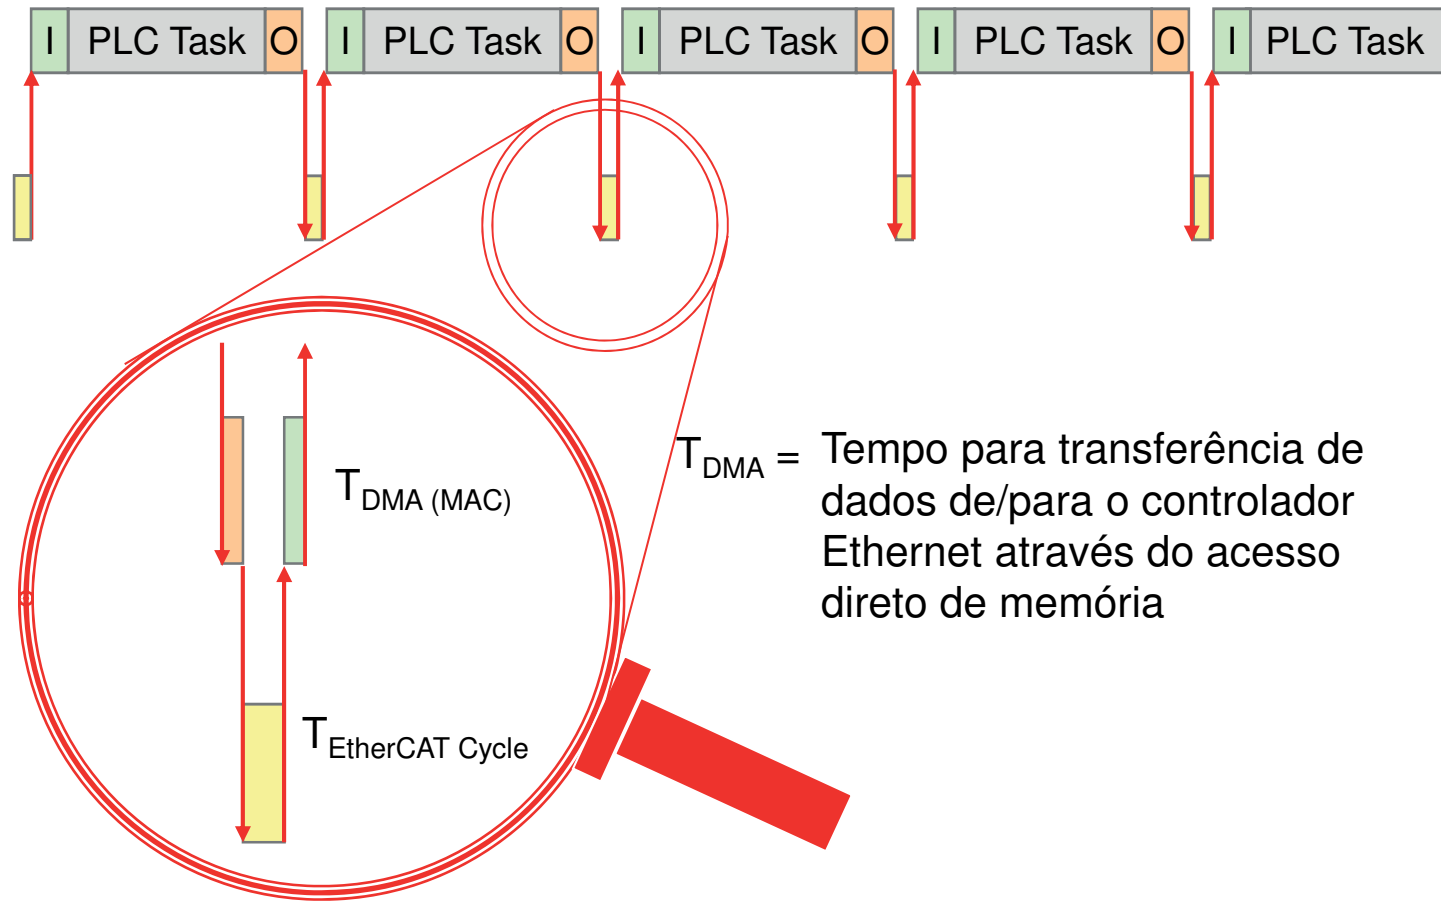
I PLC Task O I PLC Task O I PLC Task O I PLC Task O I PLC Task

$T_{DMA\ (MAC)}$

$T_{EtherCAT\ Cycle}$

$T_{DMA}$ = Tempo para transferência de dados de/para o controlador Ethernet através do acesso direto de memória